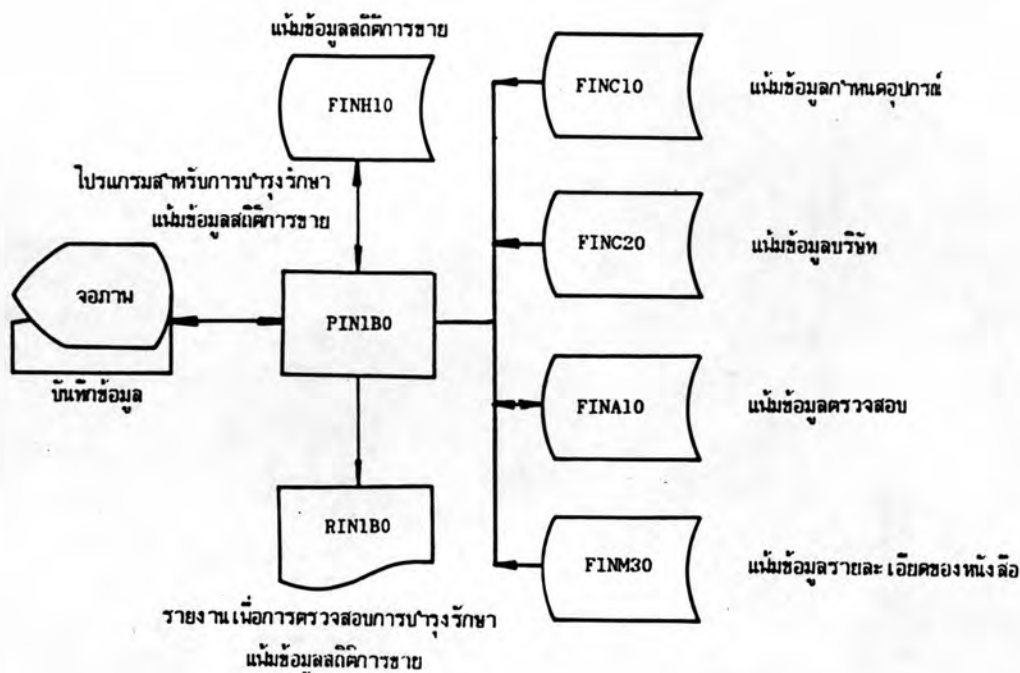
แฟ้มข้อมูลสถิติการขาย

FINH10

โปรแกรมสำหรับการบำรุงรักษา
แฟ้มข้อมูลสถิติการขาย

จอภาพ

บันทึกข้อมูล

PIN1B0

RIN1B0

รายงานเพื่อการตรวจสอบการบำรุงรักษา
แฟ้มข้อมูลสถิติการขาย

FINC10

แฟ้มข้อมูลกำหนดอุปกรณ์

FINC20

แฟ้มข้อมูลบริษัท

FINA10

แฟ้มข้อมูลตรวจสอบ

FINM30

แฟ้มข้อมูลรายละเอียดของหนังสือ